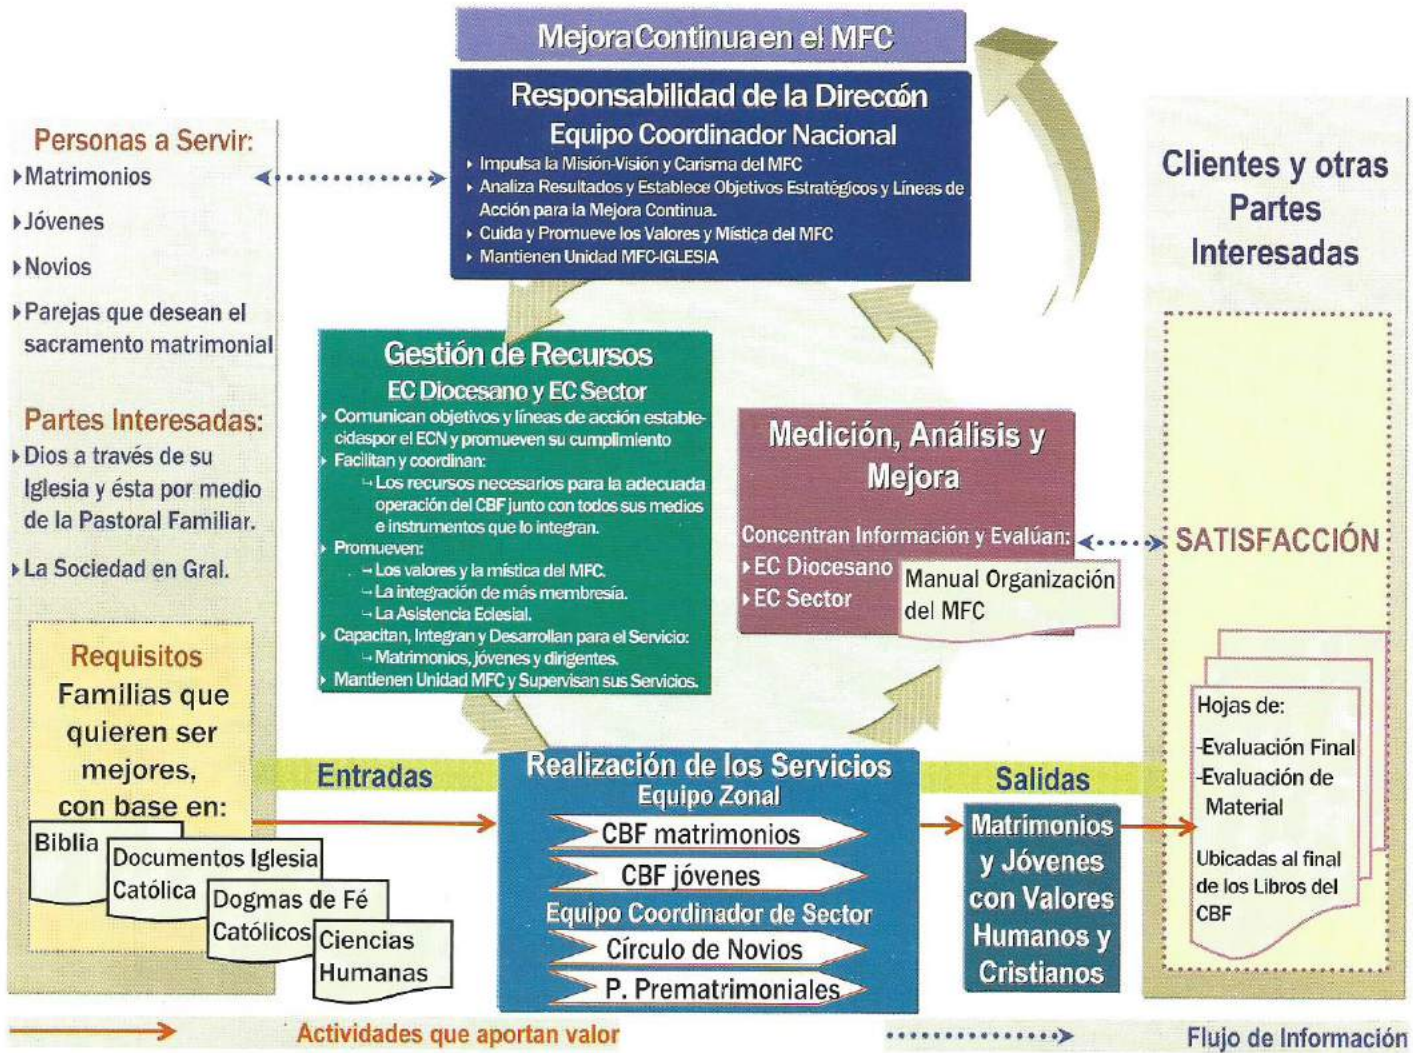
Mejora Continua en el MFC

Responsabilidad de la Direcćon
Equipo Coordinador Nacional
‣ Impulsa la Misión-Visión y Carisma del MFC
‣ Analiza Resultados y Establece Objetivos Estratégicos y Líneas de Acción para la Mejora Continua.
‣ Cuida y Promueve los Valores y Mística del MFC
‣ Mantienen Unidad MFC-IGLESIA

Personas a Servir:
‣Matrimonios
‣Jóvenes
‣Novios
‣Parejas que desean el sacramento matrimonial

Partes Interesadas:
‣Dios a través de su Iglesia y ésta por medio de la Pastoral Familiar.
‣La Sociedad en Gral.

Clientes y otras Partes Interesadas

Gestión de Recursos
EC Diocesano y EC Sector
‣ Comunican objetivos y líneas de acción establecidaspor el ECN y promueven su cumplimiento
‣ Facilitan y coordinan:
→ Los recursos necesarios para la adecuada operación del CBF junto con todos sus medios e instrumentos que lo integran.
‣ Promueven:
→ Los valores y la mística del MFC.
→ La integración de más membresía.
→ La Asistencia Eclesial.
‣ Capacitan, Integran y Desarrollan para el Servicio:
→ Matrimonios, jóvenes y dirigentes.
‣ Mantienen Unidad MFC y Supervisan sus Servicios.

Medición, Análisis y Mejora
Concentran Información y Evalúan:
‣EC Diocesano
‣EC Sector
Manual Organización del MFC

SATISFACCIÓN

Hojas de:
-Evaluación Final
-Evaluación de Material
Ubicadas al final de los Libros del CBF

Requisitos
Familias que quieren ser mejores, con base en:
Biblia
Documentos Iglesia Católica
Dogmas de Fé Católicos
Ciencias Humanas

Entradas

Realización de los Servicios
Equipo Zonal
CBF matrimonios
CBF jóvenes
Equipo Coordinador de Sector
Círculo de Novios
P. Prematrimoniales

Salidas

Matrimonios y Jóvenes con Valores Humanos y Cristianos

Actividades que aportan valor
Flujo de Información